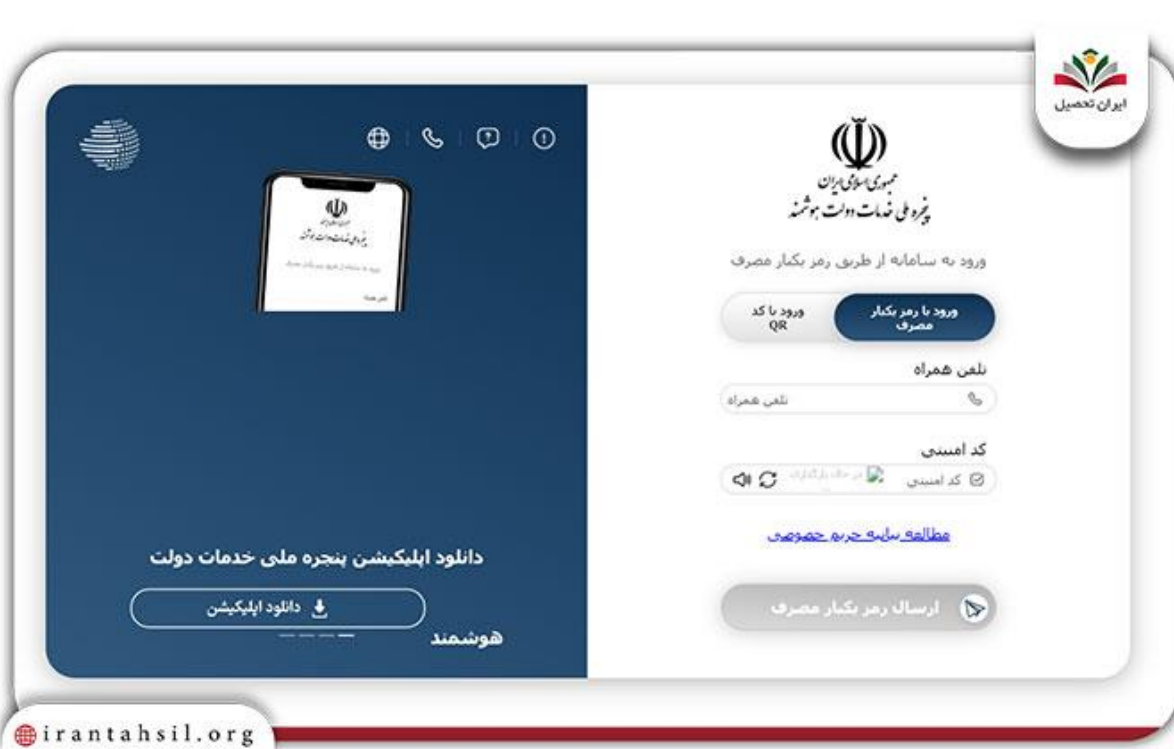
ایران تحصیل

جمهوری اسلامی ایران
پنجره ملی خدمات دولت هوشمند

ورود به سامانه از طریق رمز یکبار مصرف

ورود با رمز یکبار مصرف
ورود با کد QR

تلفن همراه
تلفن همراه

کد امنیتی
کد امنیتی

مطالعه سیاست حریم خصوصی

ارسال رمز یکبار مصرف

دانلود اپلیکیشن پنجره ملی خدمات دولت هوشمند

دانلود اپلیکیشن

irantahsil.org